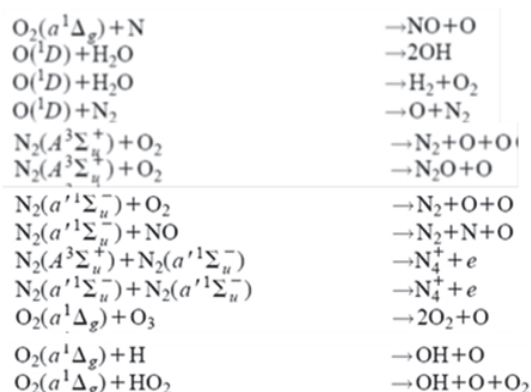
$O_2(a^1\Delta_g)+N$ $\rightarrow NO+O$
$O(^1D)+H_2O$ $\rightarrow 2OH$
$O(^1D)+H_2O$ $\rightarrow H_2+O_2$
$O(^1D)+N_2$ $\rightarrow O+N_2$
$N_2(A^3\Sigma_u^+)+O_2$ $\rightarrow N_2+O+O$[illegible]
$N_2(A^3\Sigma_u^+)+O_2$ $\rightarrow N_2O+O$
$N_2(a'^1\Sigma_u^-)+O_2$ $\rightarrow N_2+O+O$
$N_2(a'^1\Sigma_u^-)+NO$ $\rightarrow N_2+N+O$
$N_2(A^3\Sigma_u^+)+N_2(a'^1\Sigma_u^-)$ $\rightarrow N_4^++e$
$N_2(a'^1\Sigma_u^-)+N_2(a'^1\Sigma_u^-)$ $\rightarrow N_4^++e$
$O_2(a^1\Delta_g)+O_3$ $\rightarrow 2O_2+O$
$O_2(a^1\Delta_g)+H$ $\rightarrow OH+O$
$O_2(a^1\Delta_g)+HO_2$ $\rightarrow OH+O+O_2$